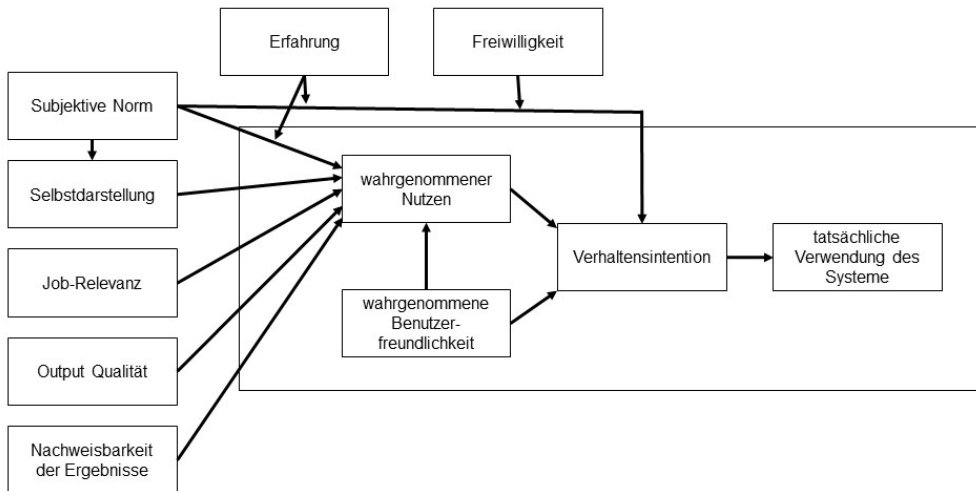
Erfahrung

Freiwilligkeit

Subjektive Norm

Selbstdarstellung

Job-Relevanz

Output Qualität

Nachweisbarkeit der Ergebnisse

wahrgenommener Nutzen

wahrgenommene Benutzer-freundlichkeit

Verhaltensintention

tatsächliche Verwendung des Systeme